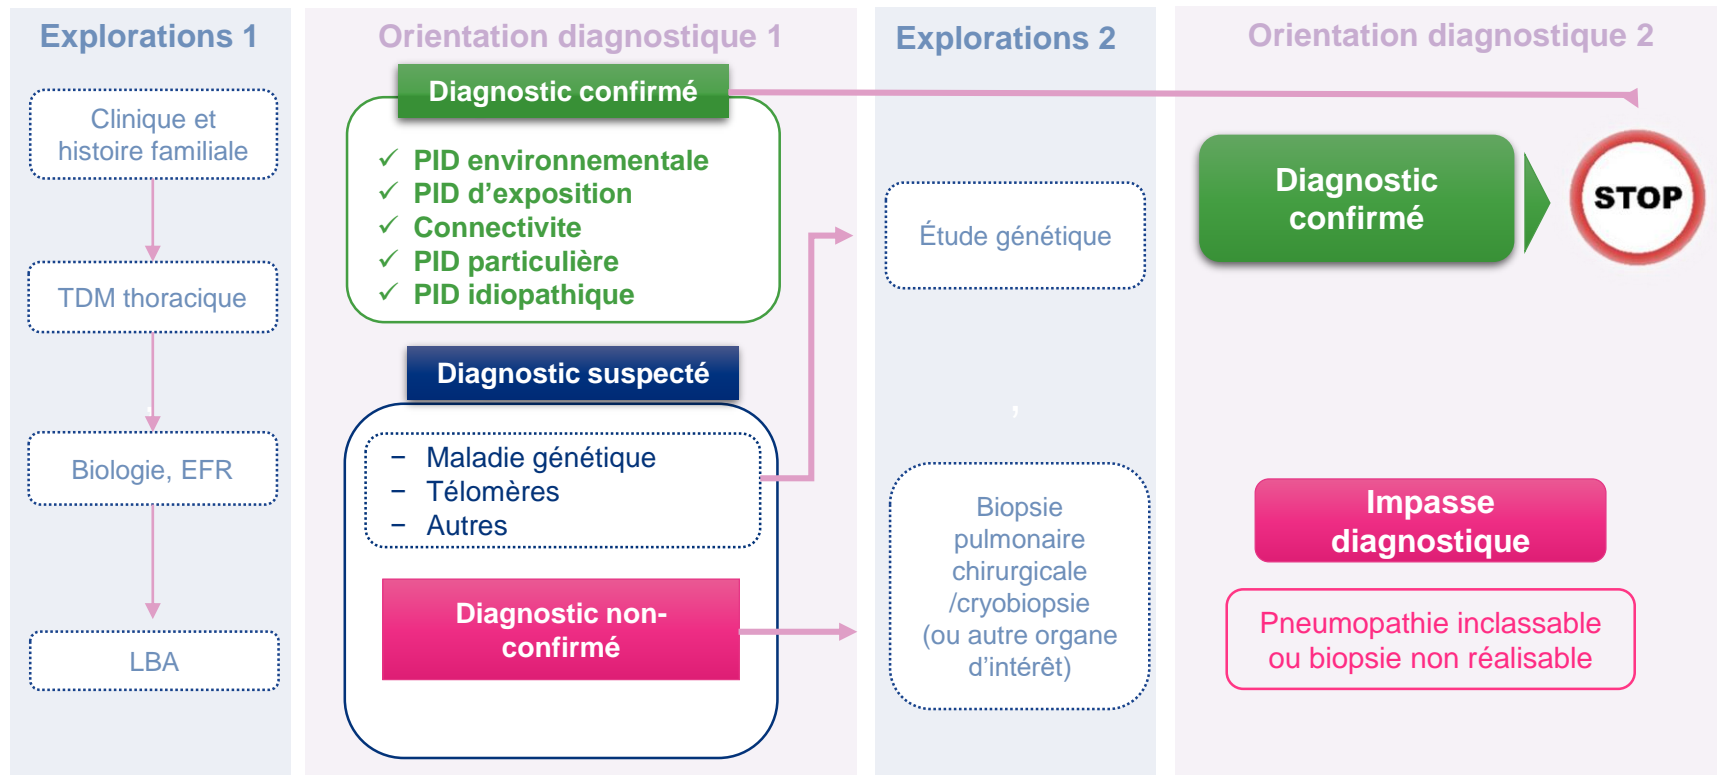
Explorations 1

Clinique et histoire familiale

TDM thoracique

Biologie, EFR

LBA

Orientation diagnostique 1

Diagnostic confirmé

✓ PID environnementale
✓ PID d'exposition
✓ Connectivite
✓ PID particulière
✓ PID idiopathique

Diagnostic suspecté

– Maladie génétique
– Télomères
– Autres

Diagnostic non-confirmé

Explorations 2

Étude génétique

Biopsie pulmonaire chirurgicale /cryobiopsie (ou autre organe d'intérêt)

Orientation diagnostique 2

Diagnostic confirmé

STOP

Impasse diagnostique

Pneumopathie inclassable ou biopsie non réalisable